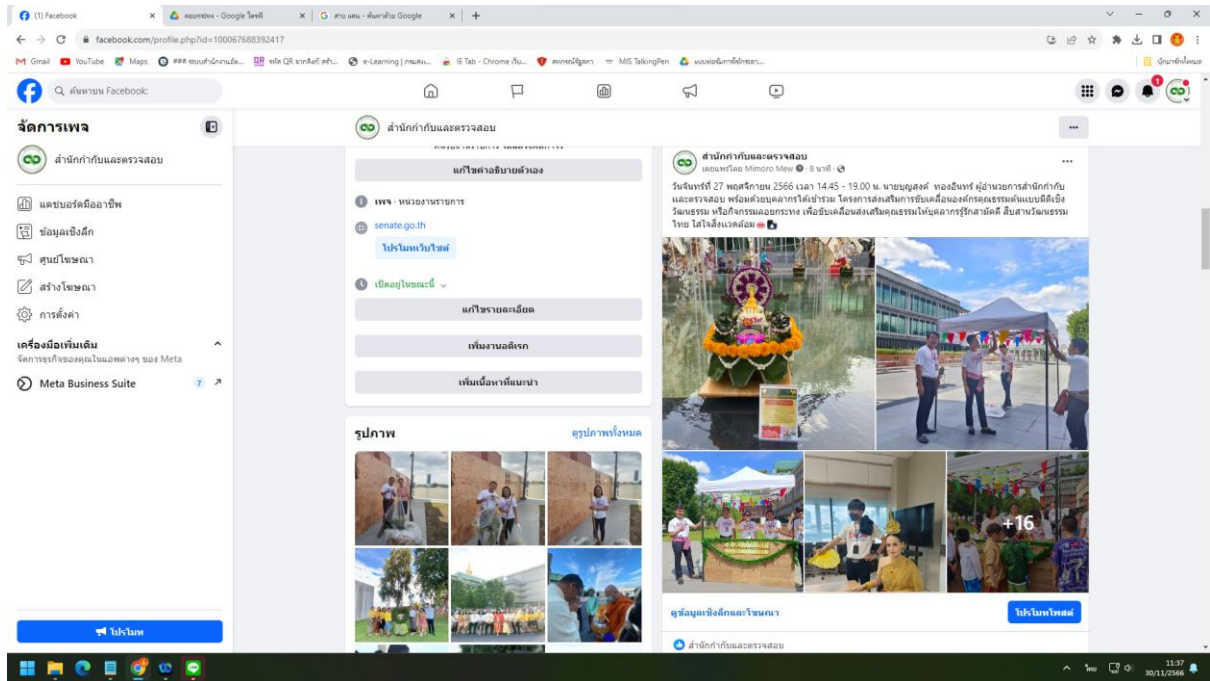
(1) Facebook × | ผลงานของ - Google ไดรฟ์ × | G สาน แสน - ค้นหาด้วย Google × | +

facebook.com/profile.php?id=100067688392417

Gmail YouTube Maps

Q ค้นหาบน Facebook

จัดการเพจ

สำนักกำกับและตรวจสอบ

แดชบอร์ดมืออาชีพ

ข้อมูลเชิงลึก

ศูนย์โฆษณา

สร้างโฆษณา

การตั้งค่า

เครื่องมือเพิ่มเติม

จัดการธุรกิจของคุณในแอพต่างๆ ของ Meta

Meta Business Suite 7

โปรโมท

สำนักกำกับและตรวจสอบ

แก้ไขคำอธิบายตัวเอง

เพจ · หน่วยงานราชการ

senate.go.th

โปรโมทเว็บไซต์

เปิดอยู่ในขณะนี้

แก้ไขรายละเอียด

เพิ่มงานอดิเรก

เพิ่มเนื้อหาที่แนะนำ

รูปภาพ

ดูรูปภาพทั้งหมด

สำนักกำกับและตรวจสอบ

เผยแพร่โดย Mimoro Mew · 8 นาที

วันจันทร์ที่ 27 พฤศจิกายน 2566 เวลา 14.45 - 19.00 น. นายบุญสงค์ ทองอินทร์ ผู้อำนวยการสำนักกำกับและตรวจสอบ พร้อมด้วยบุคลากรได้เข้าร่วม โครงการส่งเสริมการขับเคลื่อนองค์กรคุณธรรมต้นแบบมิติเชิงวัฒนธรรม หรือกิจกรรมลอยกระทง เพื่อขับเคลื่อนส่งเสริมคุณธรรมให้บุคลากรรู้รักสามัคคี สืบสานวัฒนธรรมไทย ใส่ใจสิ่งแวดล้อม

+16

ดูข้อมูลเชิงลึกและโฆษณา

โปรโมทโพสต์

สำนักกำกับและตรวจสอบ

11:37
30/11/2566